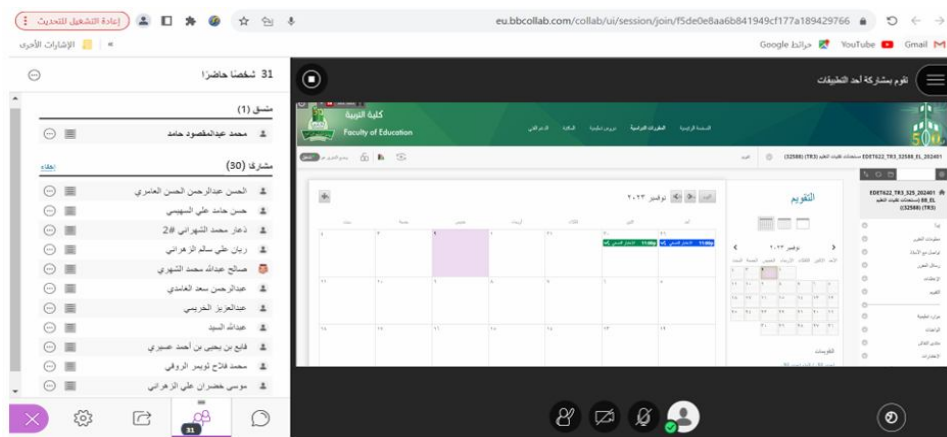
eu.bbcollab.com/collab/ui/session/join/f5de0e8aa6b841949cf177a189429766

إعادة التشغيل للتحديث

Gmail YouTube خرائط Google

الإشارات الأخرى

31 شخصًا حاضرًا

منسق (1)

محمد عبدالمقصود حامد

مشارك (30)

إخفاء

الحسن عبدالرحمن الحسن العامري

حسن حامد علي السهيمي

ذعار محمد الشهراني #2

ريان علي سالم الزهراني

صالح عبدالله محمد الشهري

عبدالرحمن سعد العامدي

عبدالعزيز الحربي

عبدالله السيد

فايع بن يحيى بن أحمد عسيري

محمد فلاح نويبر الروقي

موسى خضران علي الزهراني

31

تقوم بمشاركة أحد التطبيقات

كلية التربية
Faculty of Education

EDET622_TR3_325_202401 (32588) (TR3) مستحدثات تقنيات التعليم

التقويم

نوفمبر ٢٠٢٣

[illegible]